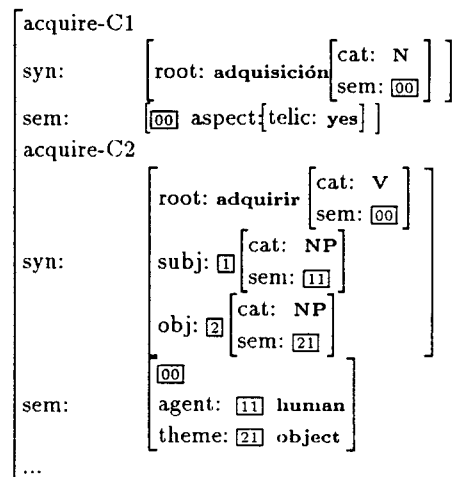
acquire-C1

syn: root: adquisición [cat: N, sem: 00]

sem: 00 aspect [telic: yes]

acquire-C2

syn: root: adquirir [cat: V, sem: 00]
subj: 1 [cat: NP, sem: 11]
obj: 2 [cat: NP, sem: 21]

sem: 00
agent: 11 human
theme: 21 object

...